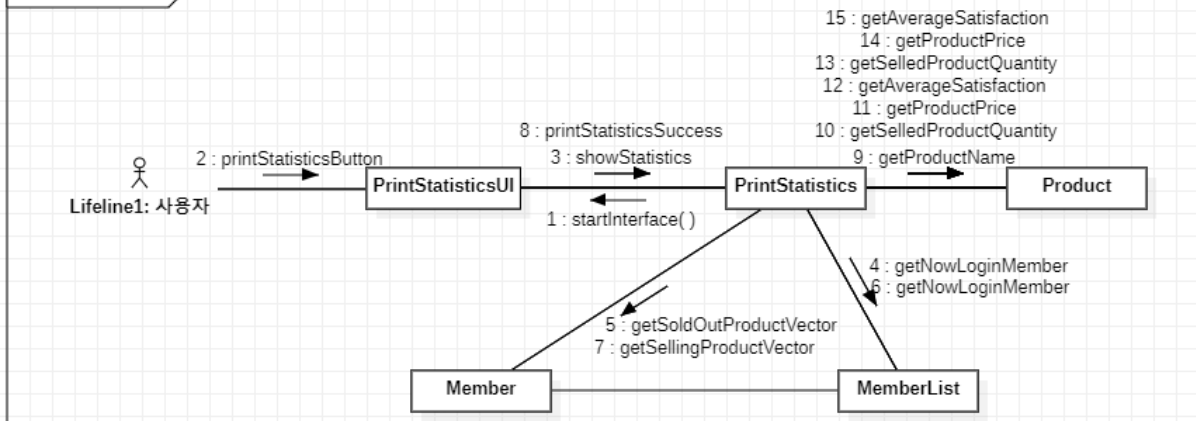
15 : getAverageSatisfaction
14 : getProductPrice
13 : getSelledProductQuantity
12 : getAverageSatisfaction
11 : getProductPrice
10 : getSelledProductQuantity
9 : getProductName

8 : printStatisticsSuccess
3 : showStatistics

2 : printStatisticsButton

Lifeline1: 사용자

PrintStatisticsUI

PrintStatistics

Product

1 : startInterface( )

4 : getNowLoginMember
6 : getNowLoginMember

5 : getSoldOutProductVector
7 : getSellingProductVector

Member

MemberList